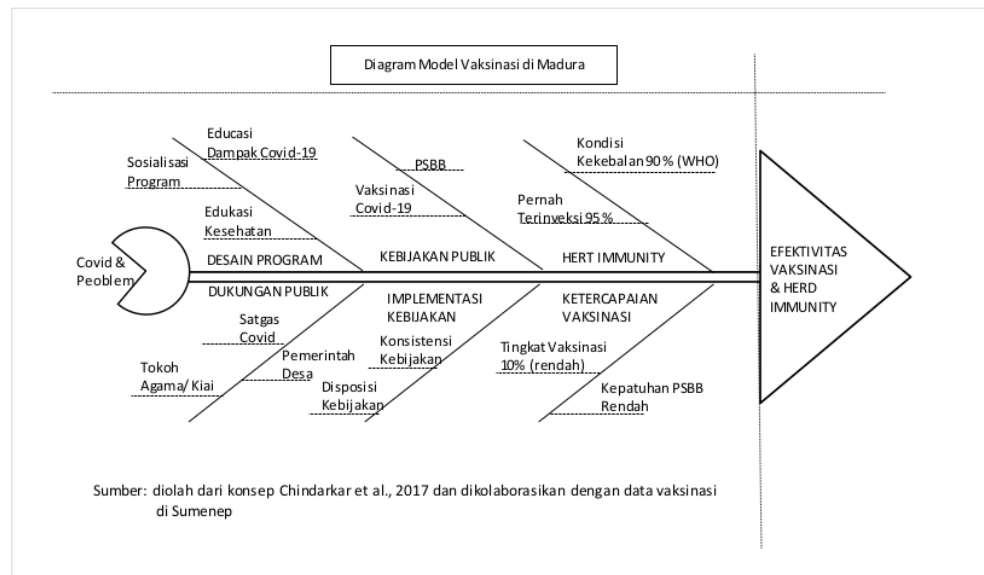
Diagram Model Vaksinasi di Madura

Covid & Peoblem

Educasi Dampak Covid-19

Sosialisasi Program

Edukasi Kesehatan

DESAIN PROGRAM

PSBB

Vaksinasi Covid-19

KEBIJAKAN PUBLIK

Kondisi Kekebalan 90% (WHO)

Pernah Terinveksi 95%

HERT IMMUNITY

DUKUNGAN PUBLIK

Satgas Covid

Tokoh Agama/ Kiai

Pemerintah Desa

IMPLEMENTASI KEBIJAKAN

Konsistensi Kebijakan

Disposisi Kebijakan

KETERCAPAIAN VAKSINASI

Tingkat Vaksinasi 10% (rendah)

Kepatuhan PSBB Rendah

EFEKTIVITAS VAKSINASI & HERD IMMUNITY

Sumber: diolah dari konsep Chindarkar et al., 2017 dan dikolaborasikan dengan data vaksinasi di Sumenep